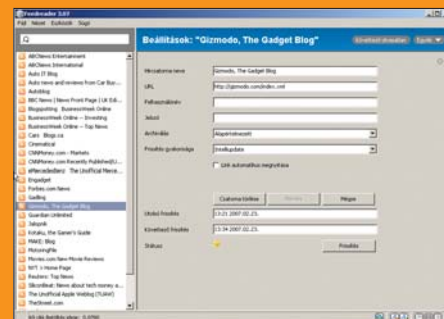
Feedreader 3.07

Fájl Nézet Eszközök Súgó

ABCNews: Entertainment
ABCNews: International
Auto IT Blog
Auto news and reviews from Car Buz...
Autoblog
BBC News | News Front Page | UK Edi...
Blogspotting - BusinessWeek Online
BusinessWeek Online -- Investing
BusinessWeek Online -- Top News
Cars Blogs.ca
Cinematical
CNNMoney.com - Markets
CNNMoney.com Recently Published/U...
dMercedesBenz - The Unofficial Merce...
Engadget
Forbes.com News
Gadling
Gizmodo, The Gadget Blog
Guardian Unlimited
Jalopnik
Kotaku, the Gamer's Guide
MAKE: Blog
MotoringFile
Movies.com New Movie Reviews
NYT > Home Page
Reuters: Top News
SiliconBeat: News about tech money a...
The Unofficial Apple Weblog (TUAW)
TheStreet.com

Beállítások: "Gizmodo, The Gadget Blog"

Hírcsatorna neve | Gizmodo, The Gadget Blog
URL | http://gizmodo.com/index.xml
Felhasználónév
Jelszó
Archiválás | Alapértelmezett
Frissítés gyakorisága | Intelligens
Link automatikus megnyitása

Csatorna törlése | Mégse
Utolsó frissítés | 13:21 2007.02.23.
Következő frissítés | 13:34 2007.02.23.
Státusz | Frissítés